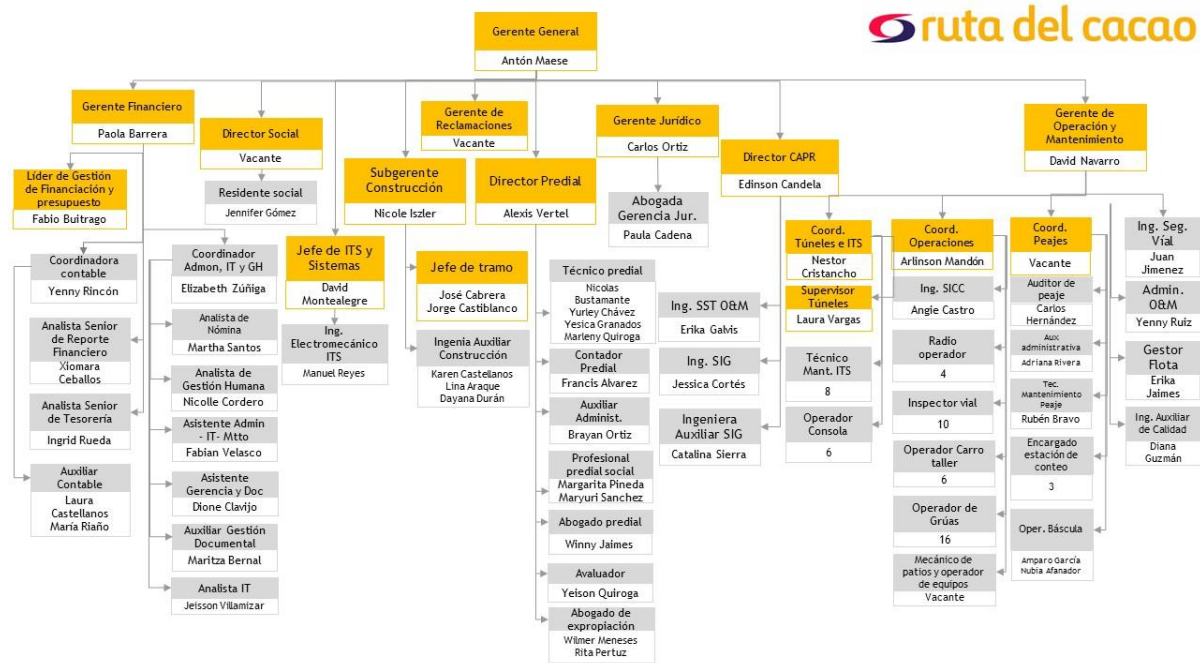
ruta del cacao

Gerente General
Antón Maese

Gerente Financiero
Paola Barrera

Líder de Gestión de Financiación y presupuesto
Fabio Buitrago

Coordinadora contable
Yenny Rincón

Analista Senior de Reporte Financiero
Xiomara Ceballos

Analista Senior de Tesorería
Ingrid Rueda

Auxiliar Contable
Laura Castellanos
María Riaño

Coordinador Admon, IT y GH
Elizabeth Zúñiga

Analista de Nómina
Martha Santos

Analista de Gestión Humana
Nicolle Cordero

Asistente Admin - IT- Mtto
Fabian Velasco

Asistente Gerencia y Doc
Dione Clavijo

Auxiliar Gestión Documental
Maritza Bernal

Analista IT
Jeisson Villamizar

Director Social
Vacante

Residente social
Jennifer Gómez

Jefe de ITS y Sistemas
David Montealegre

Ing. Electromecánico ITS
Manuel Reyes

Gerente de Reclamaciones
Vacante

Subgerente Construcción
Nicole Iszler

Jefe de tramo
José Cabrera
Jorge Castiblanco

Ingenia Auxiliar Construcción
Karen Castellanos
Lina Araque
Dayana Durán

Director Predial
Alexis Vertel

Técnico predial
Nicolas Bustamante
Yurley Chávez
Yesica Granados
Marleny Quiroga

Contador Predial
Francis Alvarez

Auxiliar Administ.
Brayan Ortiz

Profesional predial social
Margarita Pineda
Maryuri Sanchez

Abogado predial
Winny Jaimes

Avaluador
Yeison Quiroga

Abogado de expropiación
Wilmer Meneses
Rita Pertuz

Gerente Jurídico
Carlos Ortiz

Abogada Gerencia Jur.
Paula Cadena

Director CAPR
Edinson Candela

Ing. SST O&M
Erika Galvis

Ing. SIG
Jessica Cortés

Ingeniera Auxiliar SIG
Catalina Sierra

Coord. Túneles e ITS
Nestor Cristancho

Supervisor Túneles
Laura Vargas

Técnico Mant. ITS
8

Operador Consola
6

Gerente de Operación y Mantenimiento
David Navarro

Coord. Operaciones
Arlinson Mandón

Ing. SICC
Angie Castro

Radio operador
4

Inspector vial
10

Operador Carro taller
6

Operador de Grúas
16

Mecánico de patios y operador de equipos
Vacante

Coord. Peajes
Vacante

Auditor de peaje
Carlos Hernández

Aux administrativa
Adriana Rivera

Tec. Mantenimiento Peaje
Rubén Bravo

Encargado estación de conteo
3

Oper. Báscula
Amparo García
Nubia Afanador

Ing. Seg. Vial
Juan Jimenez

Admin. O&M
Yenny Ruiz

Gestor Flota
Erika Jaimes

Ing. Auxiliar de Calidad
Diana Guzmán